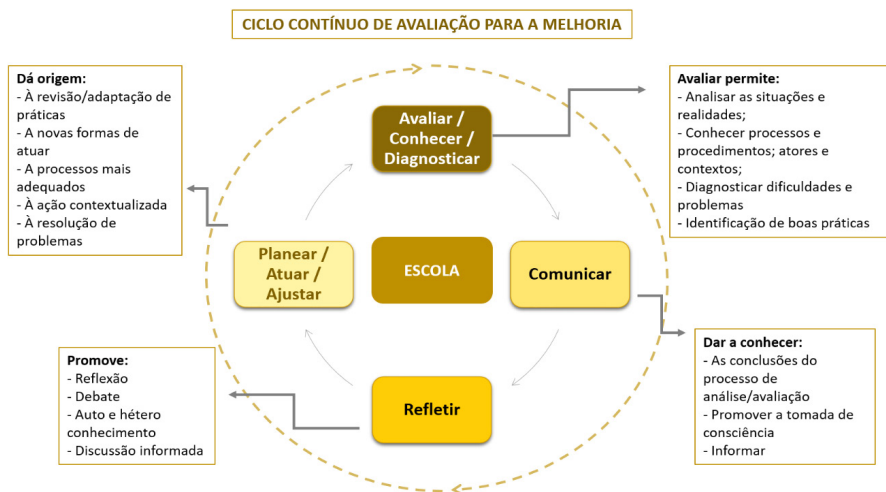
CICLO CONTÍNUO DE AVALIAÇÃO PARA A MELHORIA

Dá origem:
- À revisão/adaptação de práticas
- A novas formas de atuar
- A processos mais adequados
- À ação contextualizada
- À resolução de problemas

Avaliar / Conhecer / Diagnosticar

Avaliar permite:
- Analisar as situações e realidades;
- Conhecer processos e procedimentos; atores e contextos;
- Diagnosticar dificuldades e problemas
- Identificação de boas práticas

Planear / Atuar / Ajustar

ESCOLA

Comunicar

Dar a conhecer:
- As conclusões do processo de análise/avaliação
- Promover a tomada de consciência
- Informar

Refletir

Promove:
- Reflexão
- Debate
- Auto e hétero conhecimento
- Discussão informada